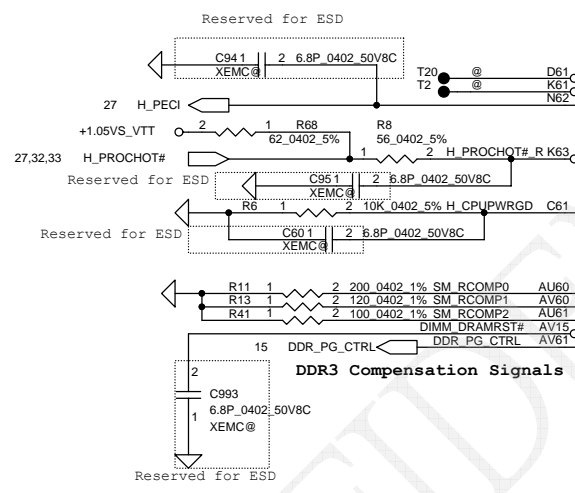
Reserved for ESD

C94 1 2 6.8P_0402_50V8C
XEMC@

T20 @ D61
T2 @ K61
N62

27 H_PECI

+1.05VS_VTT 2 1 R68
62_0402_5%

R8
56_0402_5%

27,32,33 H_PROCHOT# 1 2 H_PROCHOT#_R K63

Reserved for ESD

C95 1 2 6.8P_0402_50V8C
XEMC@

R6 1 2 10K_0402_5% H_CPUPWRGD C61

Reserved for ESD

C60 1 2 6.8P_0402_50V8C
XEMC@

R11 1 2 200_0402_1% SM_RCOMP0 AU60
R13 1 2 120_0402_1% SM_RCOMP1 AV60
R41 1 2 100_0402_1% SM_RCOMP2 AU61
DIMM_DRAMRST# AV15
15 DDR_PG_CTRL DDR_PG_CTRL AV61

DDR3 Compensation Signals

2
C993
6.8P_0402_50V8C
1
XEMC@

Reserved for ESD